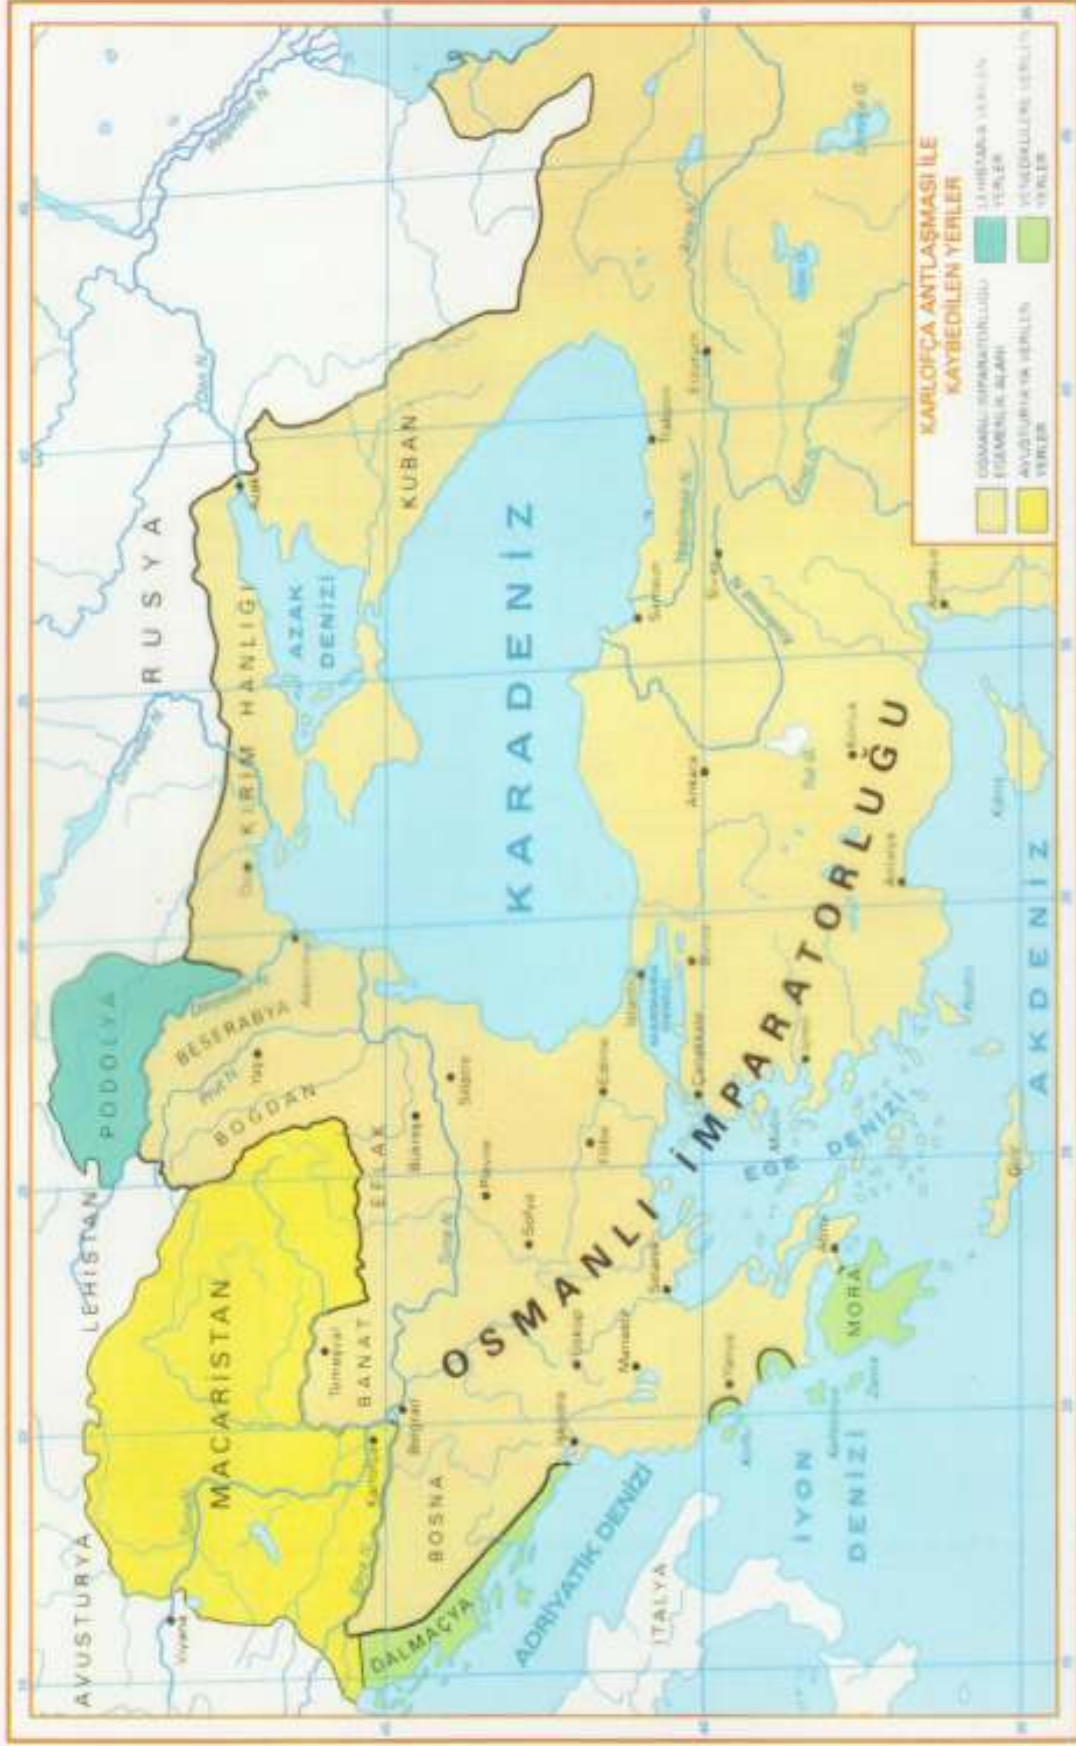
KARLOFÇA ANTLAŞMASI İLE KAYBEDİLEN YERLER

OSMANLI İMPARATORLUĞU EGEMENLİK ALANI

AVUSTURYA'YA VERİLEN YERLER

LEHİSTAN'A VERİLEN YERLER

VENEDİKLİLERE VERİLEN YERLER

RUSYA

LEHİSTAN

AVUSTURYA

PODOLYA

MACARİSTAN

BESERABYA

BOĞDAN

EFLAK

BANAT

BOSNA

DALMAÇYA

KIRIM HANLIĞI

AZAK DENİZİ

KUBAN

KARADENİZ

OSMANLI İMPARATORLUĞU

EGE DENİZİ

AKDENİZ

İYON DENİZİ

ADRİYATİK DENİZİ

İTALYA

MORA

Viyana

Belgrad

Temeşvar

Yaş

Azak

Ankara

Antalya

Trabzon

Samsun

Erzurum

Sivas

İstanbul

Edirne

Sofya

Selanik

Üsküp

Manastır

Atina

Bükreş

Silistre

Çanakkale

Bursa

İzmir

Girit

Kıbrıs

Rodos

Konya

Sakarya

Kızılırmak

Dinyeper

Dinyester

Prut

Tuna

Don

Volga

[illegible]